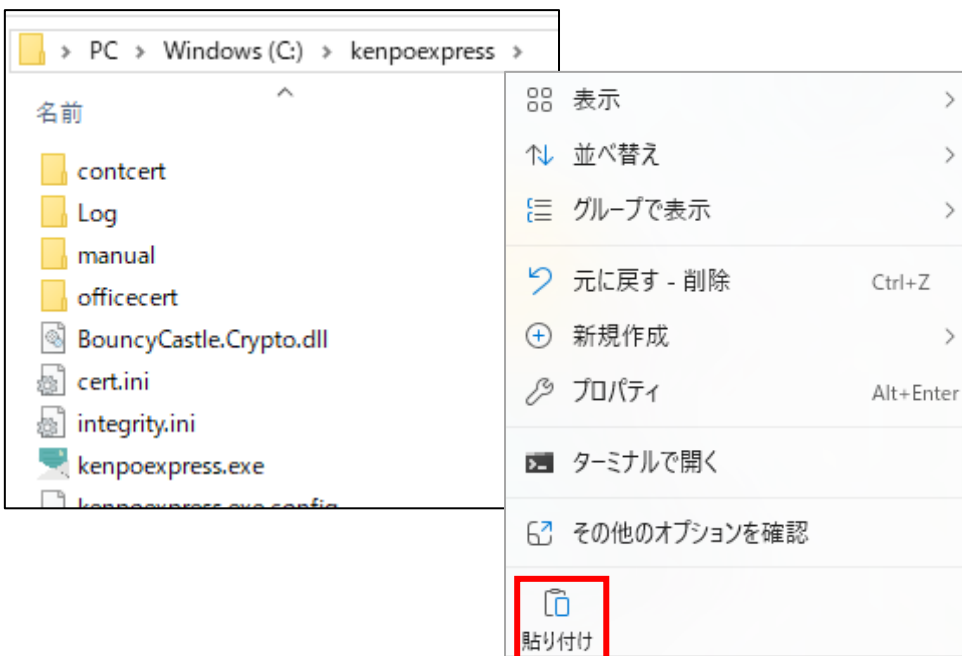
> PC > Windows (C:) > kenpoexpress >

名前

contcert
Log
manual
officecert
BouncyCastle.Crypto.dll
cert.ini
integrity.ini
kenpoexpress.exe
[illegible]

表示
並べ替え
グループで表示
元に戻す - 削除 Ctrl+Z
新規作成
プロパティ Alt+Enter
ターミナルで開く
その他のオプションを確認
貼り付け